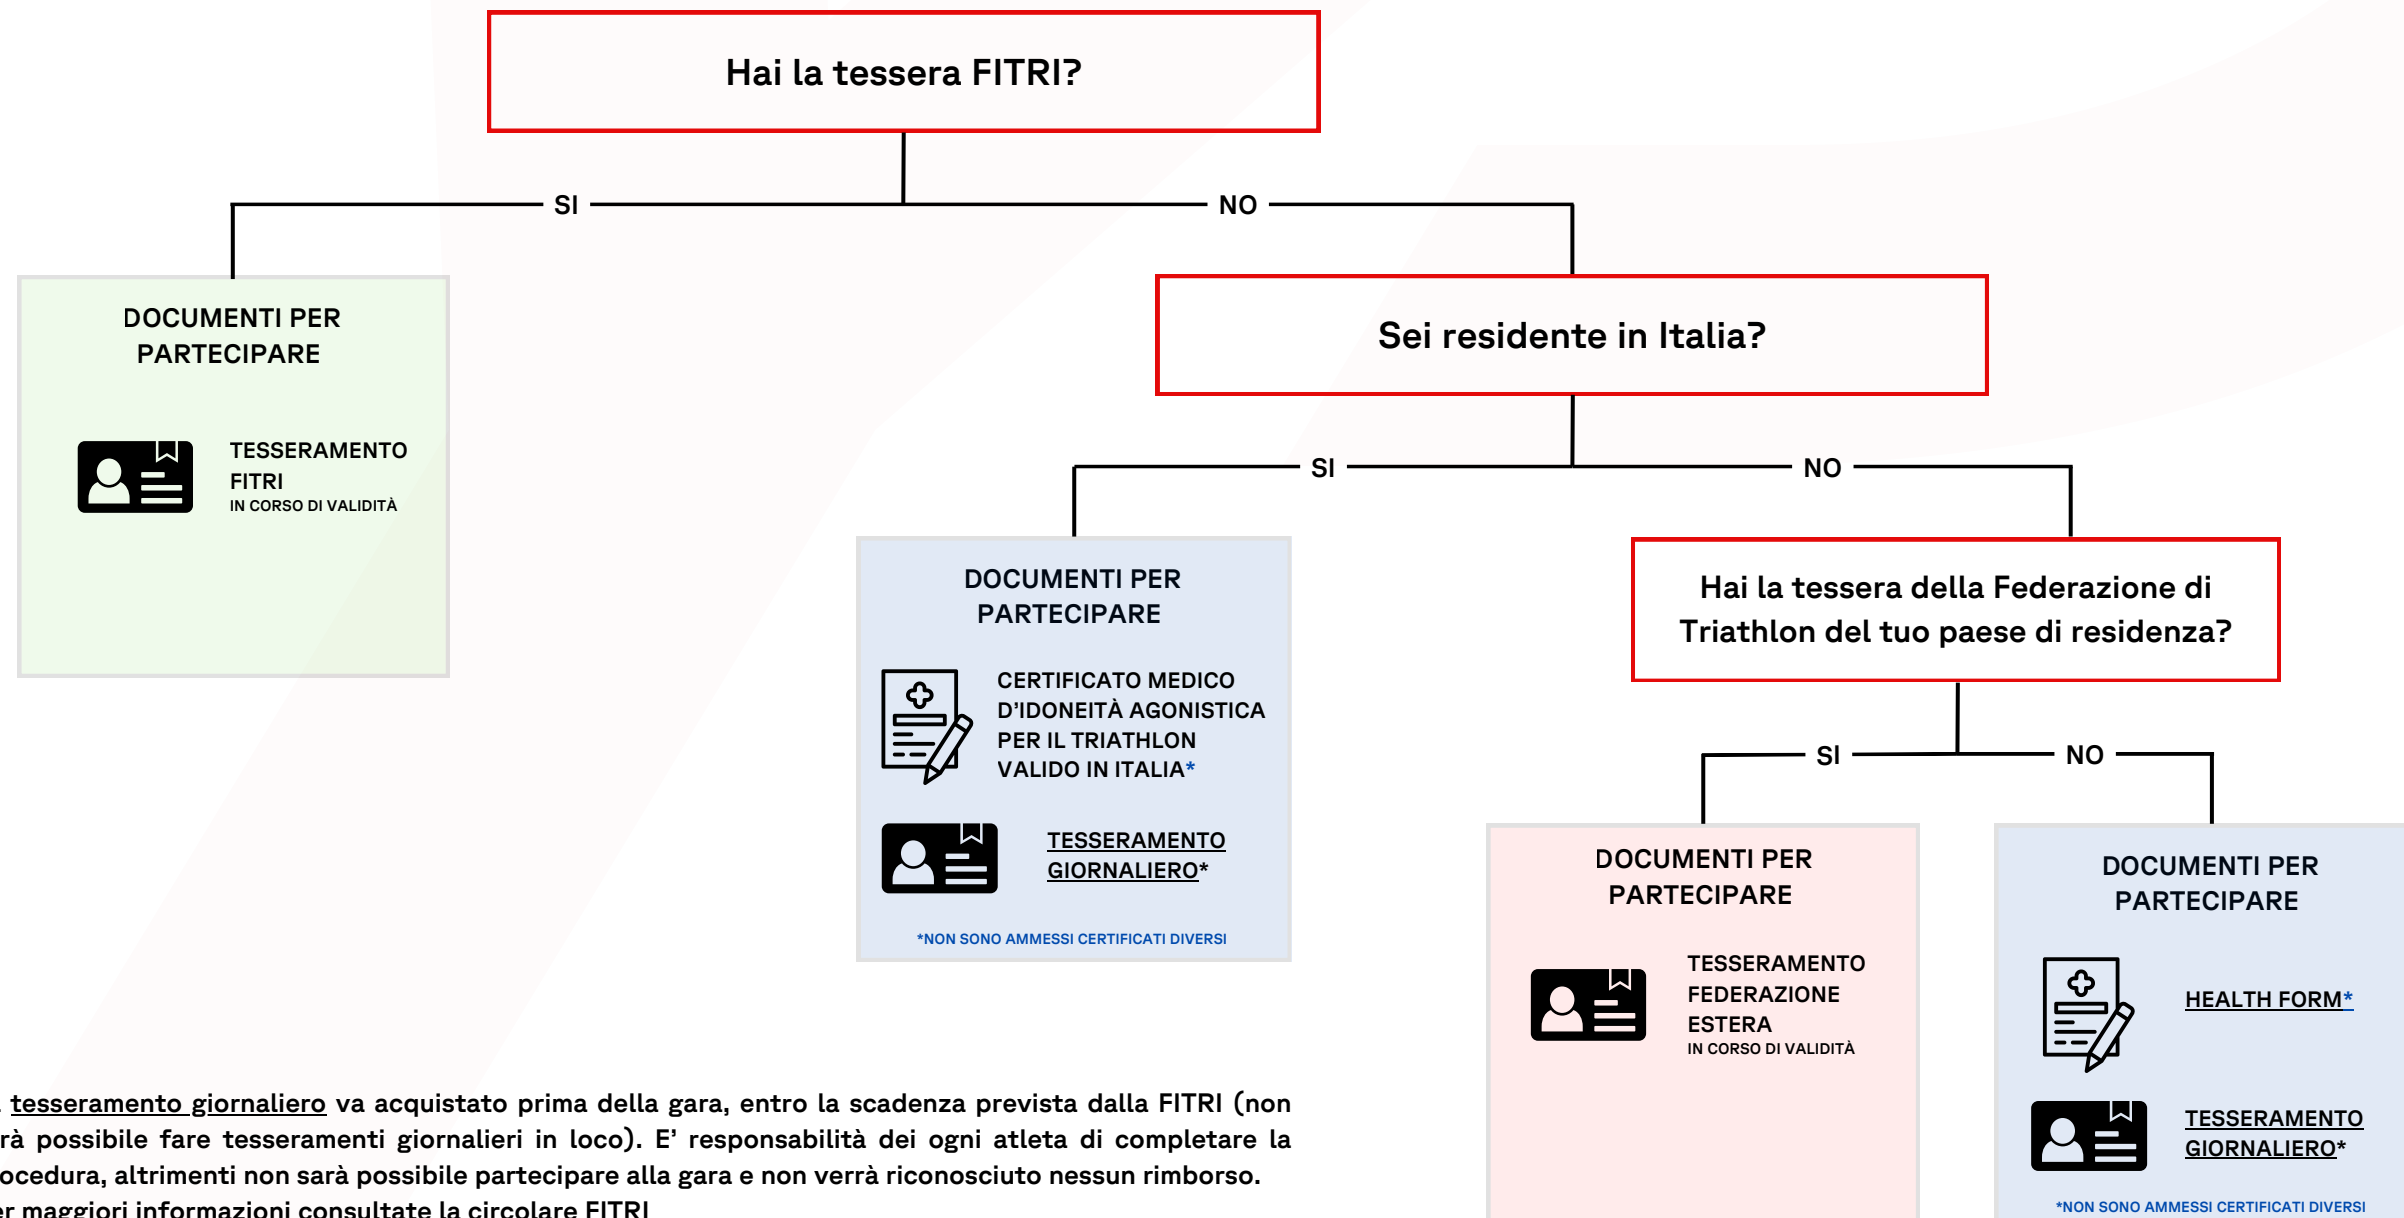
Hai la tessera FITRI?

SI

NO

DOCUMENTI PER PARTECIPARE

TESSERAMENTO FITRI
IN CORSO DI VALIDITÀ

Sei residente in Italia?

SI

NO

DOCUMENTI PER PARTECIPARE

CERTIFICATO MEDICO D'IDONEITÀ AGONISTICA PER IL TRIATHLON VALIDO IN ITALIA*

TESSERAMENTO GIORNALIERO*

*NON SONO AMMESSI CERTIFICATI DIVERSI

Hai la tessera della Federazione di Triathlon del tuo paese di residenza?

SI

NO

DOCUMENTI PER PARTECIPARE

TESSERAMENTO FEDERAZIONE ESTERA
IN CORSO DI VALIDITÀ

DOCUMENTI PER PARTECIPARE

HEALTH FORM*

TESSERAMENTO GIORNALIERO*

*NON SONO AMMESSI CERTIFICATI DIVERSI

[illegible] tesseramento giornaliero va acquistato prima della gara, entro la scadenza prevista dalla FITRI (non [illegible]rà possibile fare tesseramenti giornalieri in loco). E' responsabilità dei ogni atleta di completare la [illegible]ocedura, altrimenti non sarà possibile partecipare alla gara e non verrà riconosciuto nessun rimborso.
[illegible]er maggiori informazioni consultate la circolare FITRI